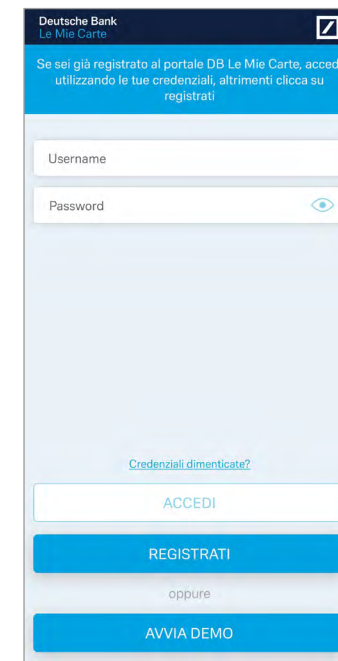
Deutsche Bank
Le Mie Carte

Se sei già registrato al portale DB Le Mie Carte, accedi utilizzando le tue credenziali, altrimenti clicca su registrati

Username

Password

Credenziali dimenticate?

ACCEDI

REGISTRATI

oppure

AVVIA DEMO